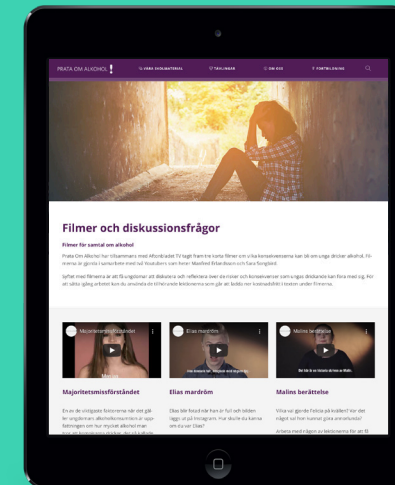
PRATA OM ALKOHOL

VÅRA SKOLMATERIAL

TÄVLINGAR

OM OSS

FORTBILDNING

Filmer och diskussionsfrågor

Filmer för samtal om alkohol

Prata Om Alkohol har tillsammans med Aftonbladet TV tagit fram tre korta filmer om vilka konsekvenserna kan bli om unga dricker alkohol. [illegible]

Syftet med filmerna är att få ungdomar att diskutera och reflektera över de risker och konsekvenser som ungas drickande kan föra med sig. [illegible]

Majoritetsmissförståndet

Elias mardröm

Malins berättelse

Majoritetsmissförståndet

Elias mardröm

Malins berättelse

En av de vanligaste felsynerna när vi går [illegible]

Elias blir full när han är full och bilden läggs ut på Instagram. Hur skulle du känna om du var Elias?

Vilka val gjorde Felicia på kvällen? Var det något val hon kunnat göra annorlunda?

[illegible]